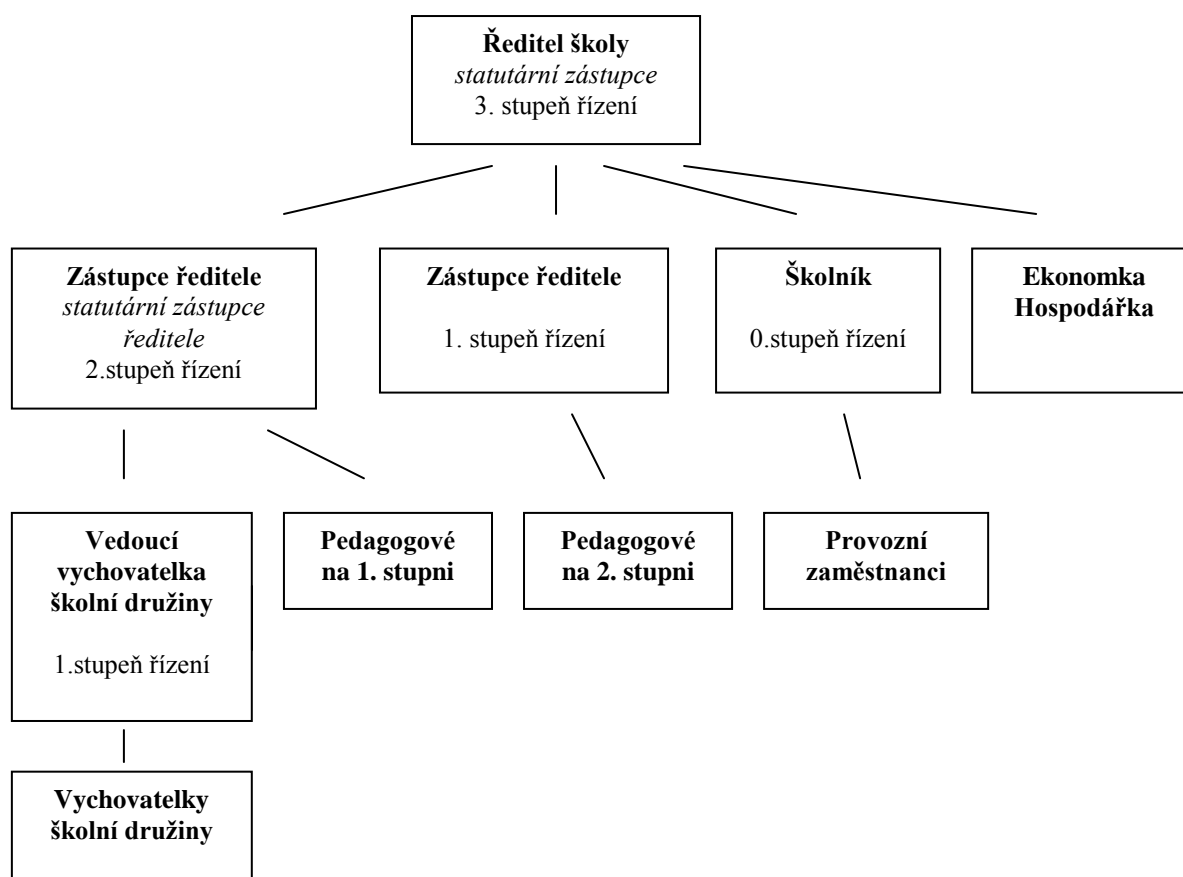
Ředitel školy
statutární zástupce
3. stupeň řízení

Zástupce ředitele
statutární zástupce ředitele
2.stupeň řízení

Zástupce ředitele
1. stupeň řízení

Školník
0.stupeň řízení

Ekonomka
Hospodářka

Vedoucí vychovatelka školní družiny
1.stupeň řízení

Pedagogové na 1. stupni

Pedagogové na 2. stupni

Provozní zaměstnanci

Vychovatelky školní družiny